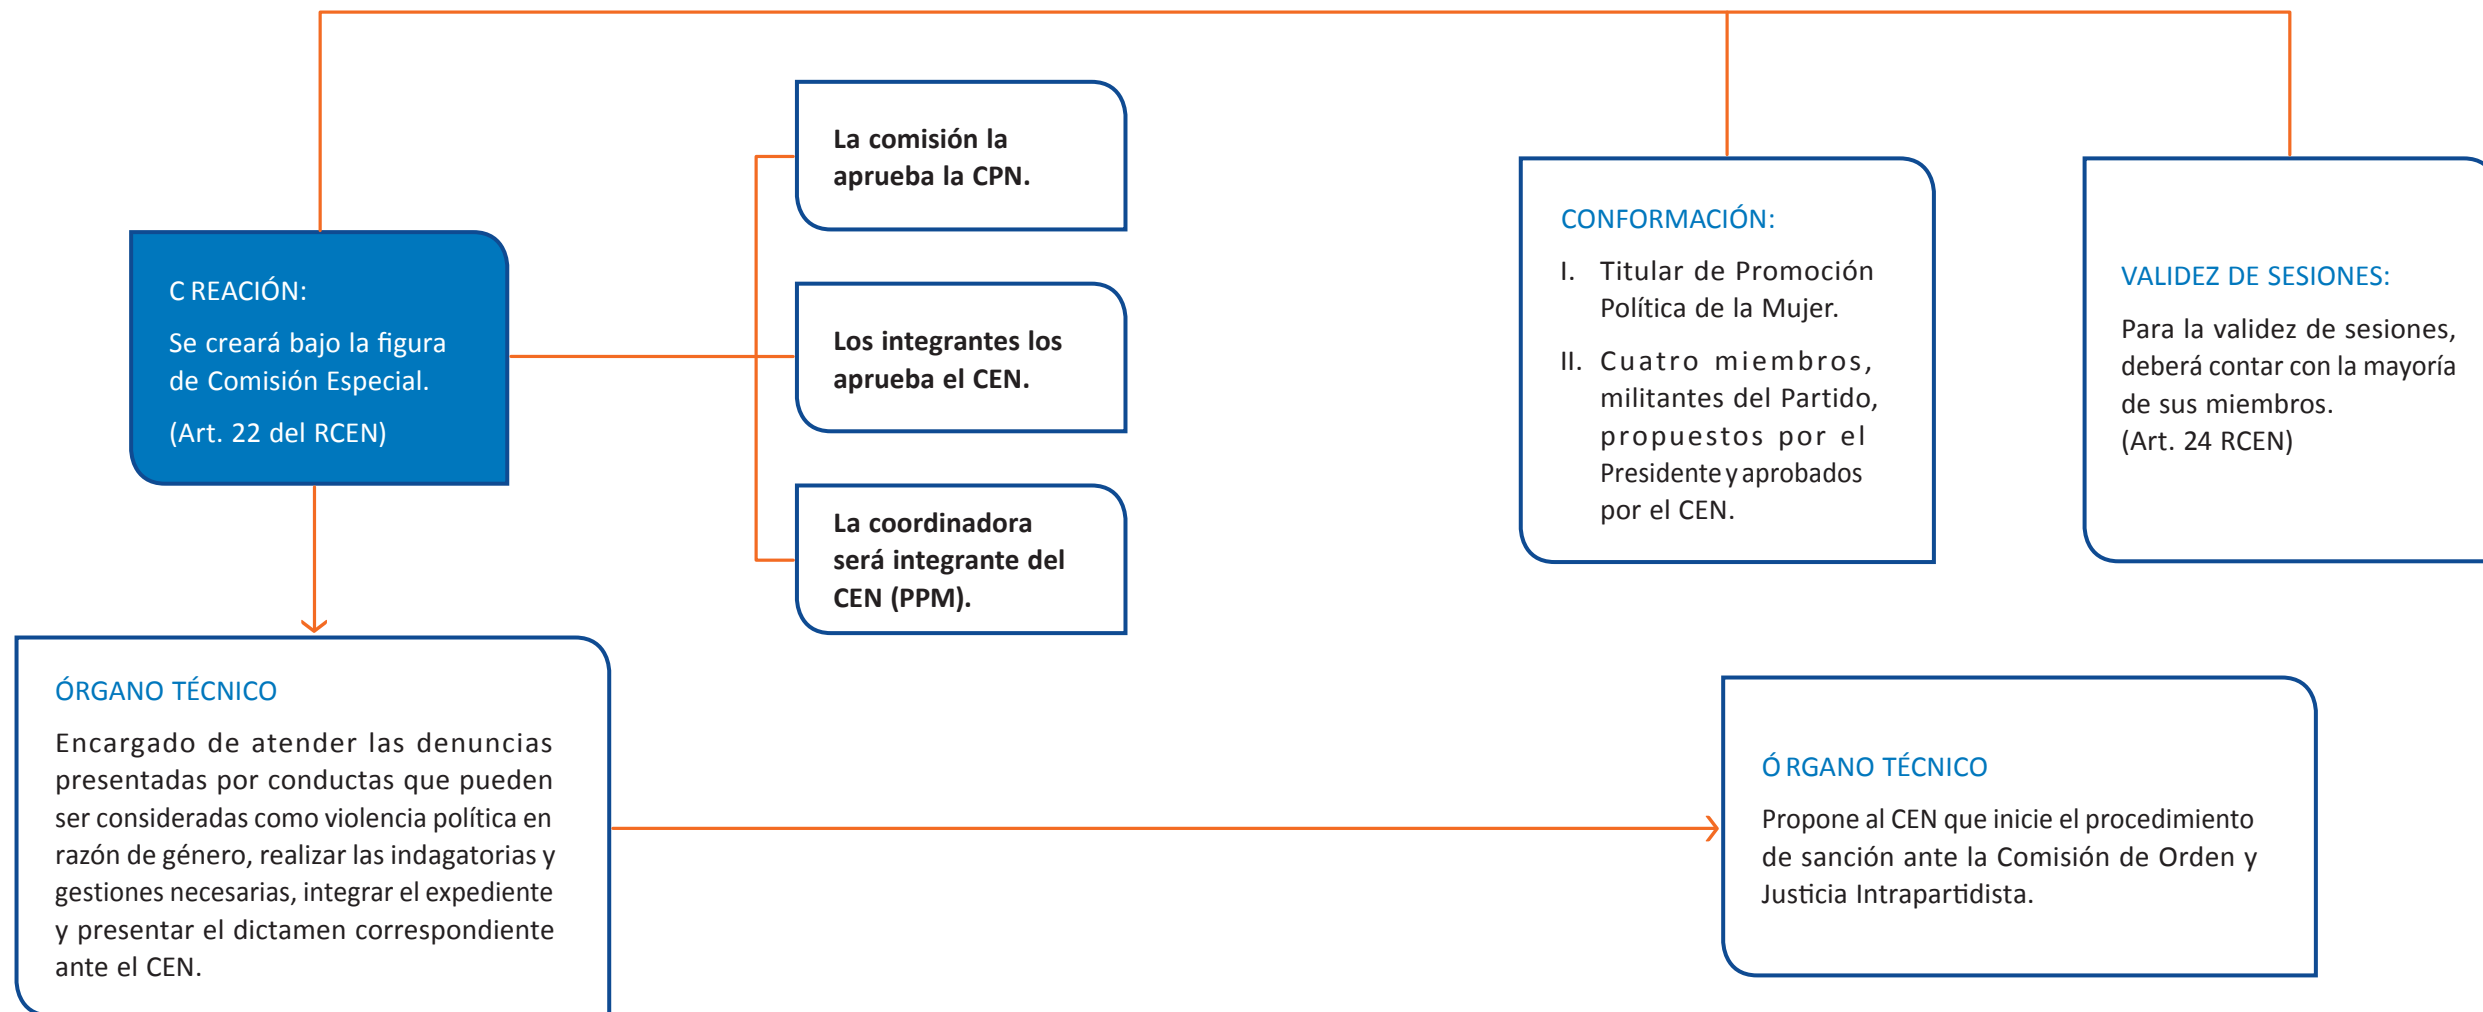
C REACIÓN:

Se creará bajo la figura de Comisión Especial.

(Art. 22 del RCEN)

La comisión la aprueba la CPN.

Los integrantes los aprueba el CEN.

La coordinadora será integrante del CEN (PPM).

CONFORMACIÓN:

I. Titular de Promoción Política de la Mujer.

II. Cuatro miembros, militantes del Partido, propuestos por el Presidente y aprobados por el CEN.

VALIDEZ DE SESIONES:

Para la validez de sesiones, deberá contar con la mayoría de sus miembros.
(Art. 24 RCEN)

ÓRGANO TÉCNICO

Encargado de atender las denuncias presentadas por conductas que pueden ser consideradas como violencia política en razón de género, realizar las indagatorias y gestiones necesarias, integrar el expediente y presentar el dictamen correspondiente ante el CEN.

Ó RGANO TÉCNICO

Propone al CEN que inicie el procedimiento de sanción ante la Comisión de Orden y Justicia Intrapartidista.